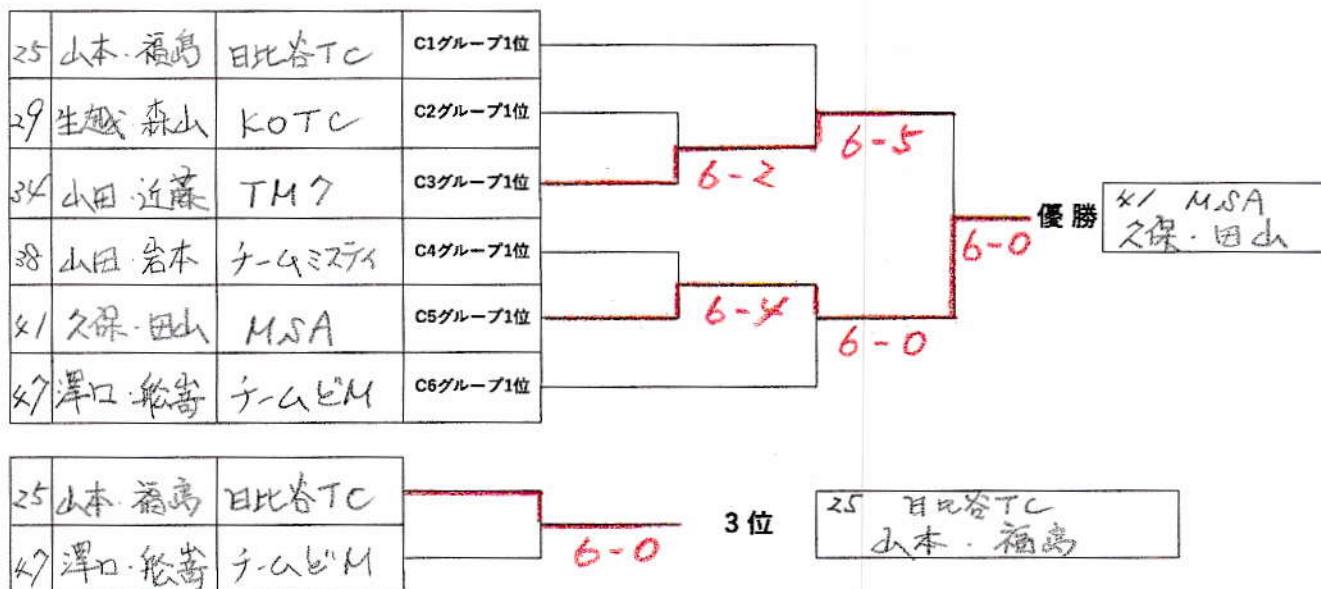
| 25 | 山本・福島 | 日比谷TC | C1グループ1位 |
|---|---|---|---|
| 29 | 生越・森山 | KOTC | C2グループ1位 |
| 34 | 山田・近藤 | TM7 | C3グループ1位 |
| 38 | 山田・岩本 | チームミスティ | C4グループ1位 |
| 41 | 久保・田山 | MSA | C5グループ1位 |
| 47 | 澤口・総嵜 | チームビM | C6グループ1位 |

6-2
6-5
6-4
6-0
6-0

優勝 41 MSA 久保・田山

| 25 | 山本・福島 | 日比谷TC |
|---|---|---|
| 47 | 澤口・総嵜 | チームビM |

6-0

3位 25 日比谷TC 山本・福島